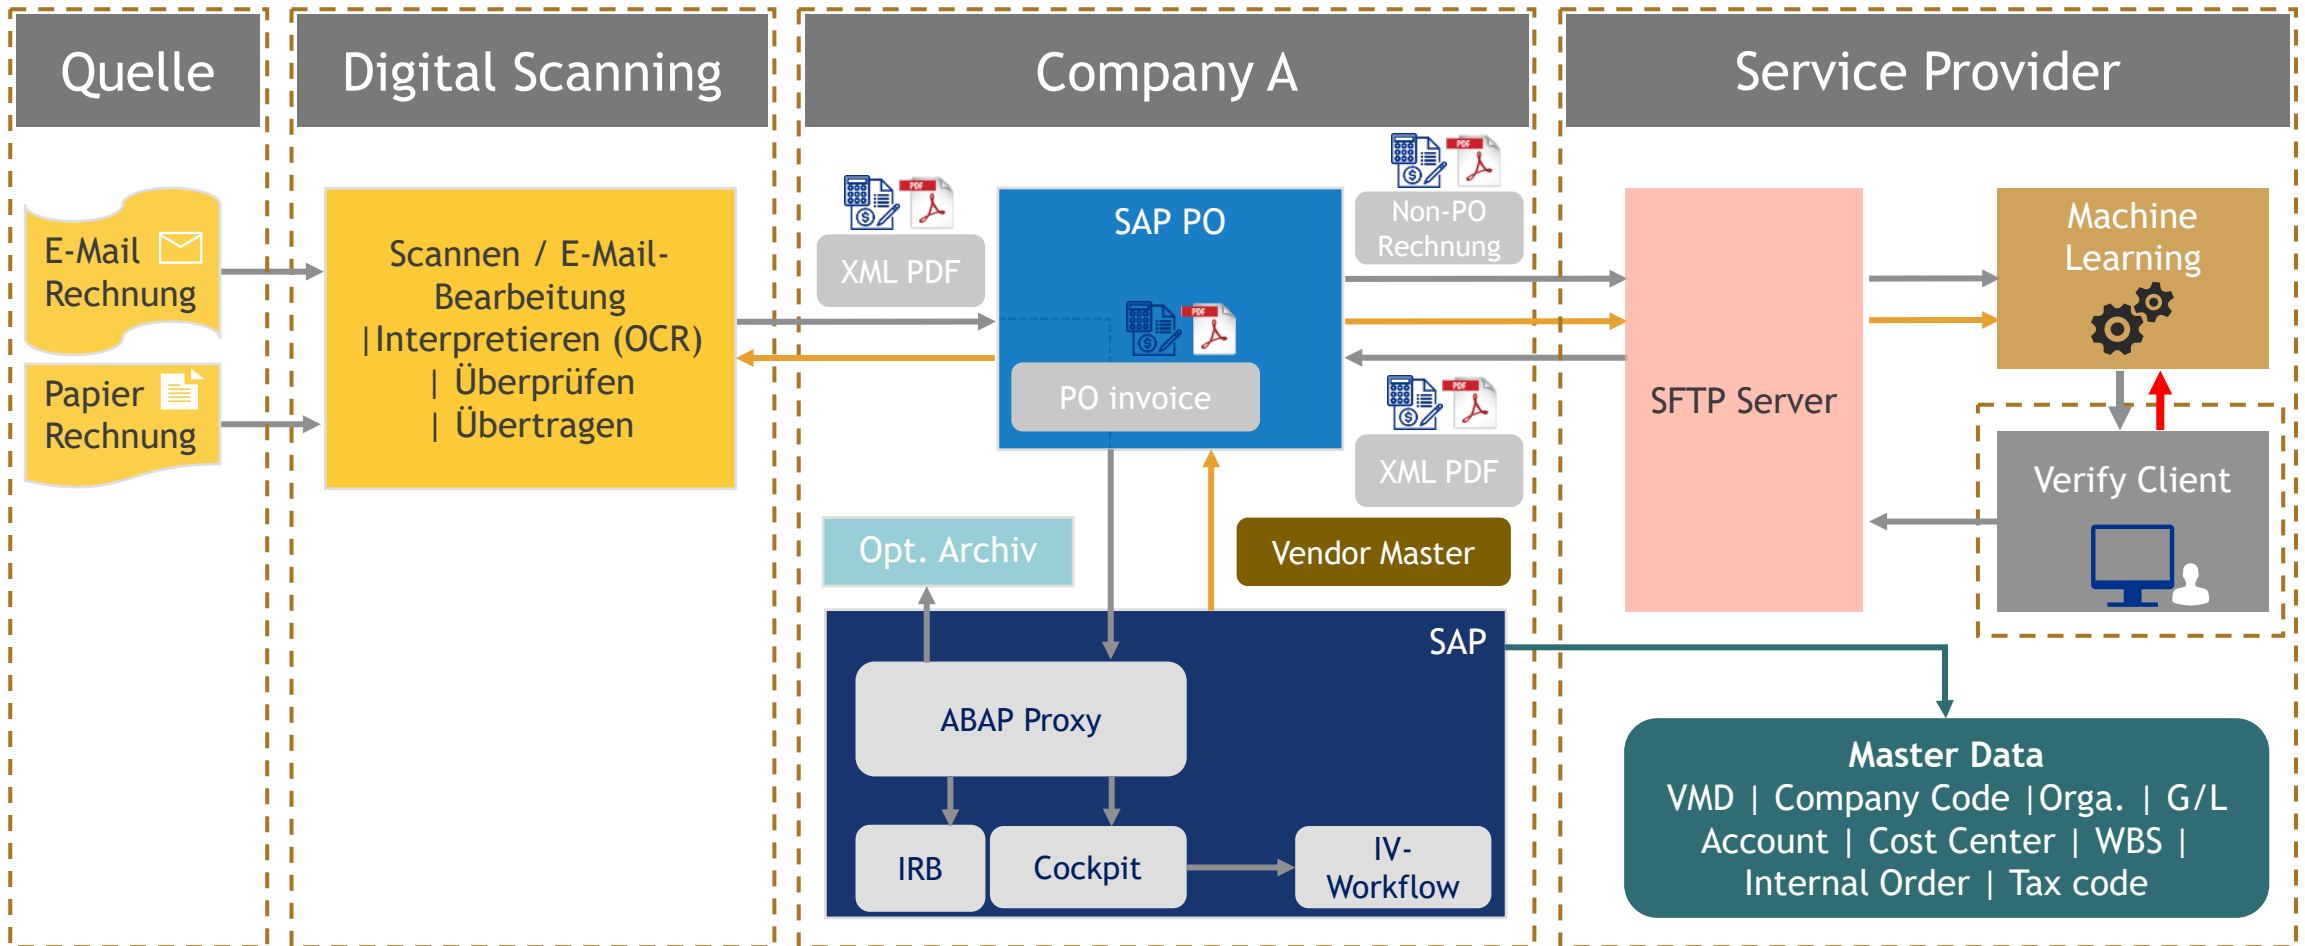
Quelle

Digital Scanning

Company A

Service Provider

E-Mail Rechnung

Papier Rechnung

Scannen / E-Mail-Bearbeitung |Interpretieren (OCR) | Überprüfen | Übertragen

PDF

XML PDF

SAP PO

PDF

PO invoice

PDF

Non-PO Rechnung

PDF

XML PDF

Vendor Master

Opt. Archiv

SAP

ABAP Proxy

IRB

Cockpit

IV-Workflow

SFTP Server

Machine Learning

Verify Client

Master Data
VMD | Company Code |Orga. | G/L Account | Cost Center | WBS | Internal Order | Tax code